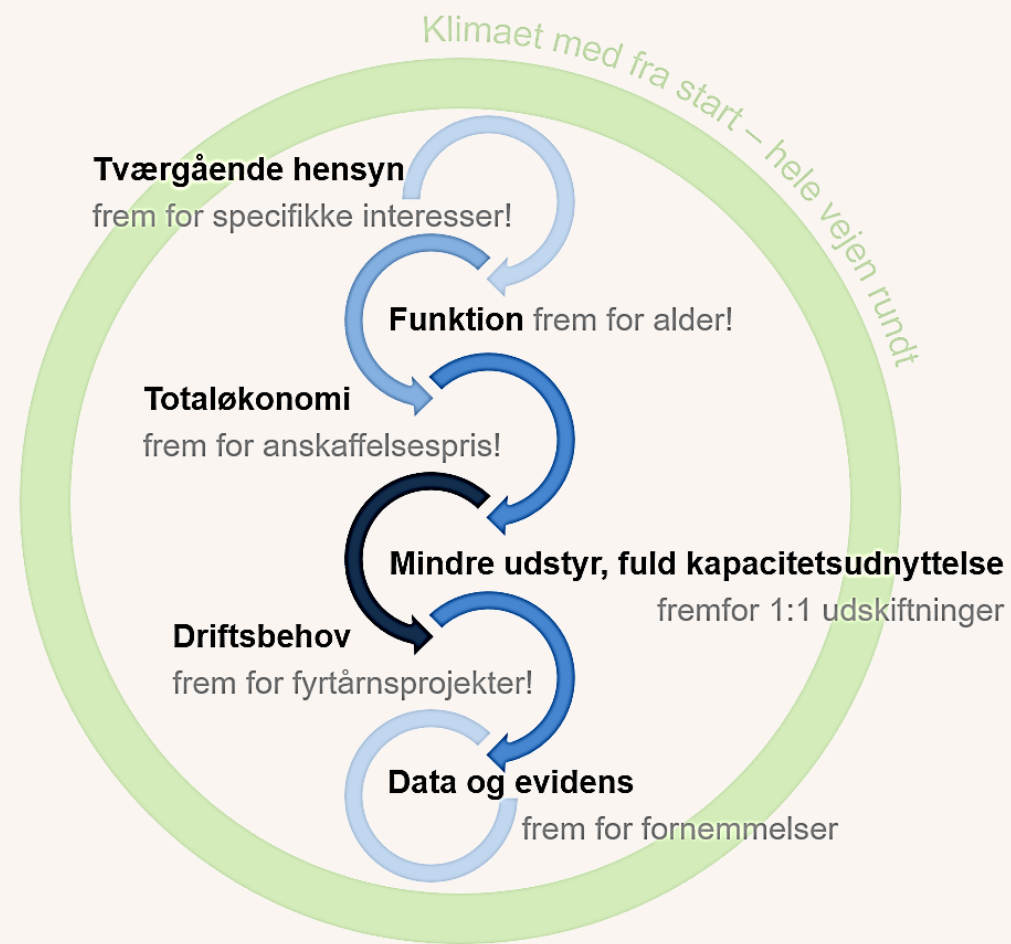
Klimaet med fra start – hele vejen rundt

Tværgående hensyn
frem for specifikke interesser!

Funktion frem for alder!

Totaløkonomi
frem for anskaffelsespris!

Mindre udstyr, fuld kapacitetsudnyttelse
fremfor 1:1 udskiftninger

Driftsbehov
frem for fyrtårnsprojekter!

Data og evidens
frem for fornemmelser